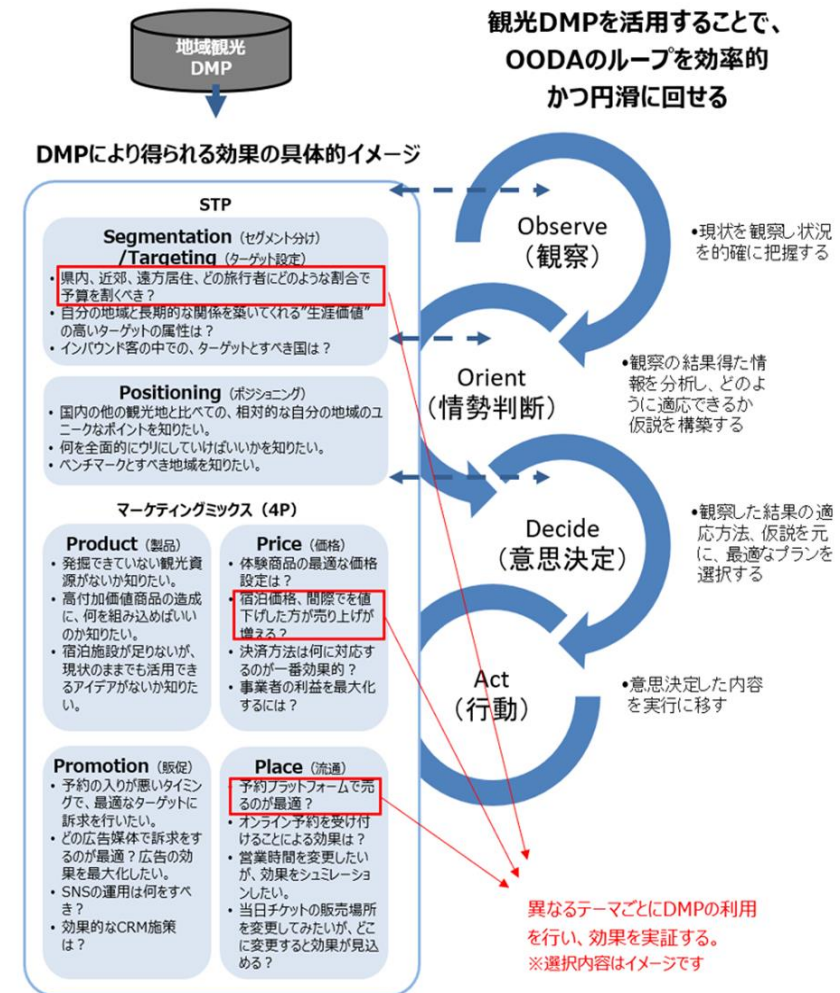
地域観光DMP

観光DMPを活用することで、OODAのループを効率的かつ円滑に回せる

DMPにより得られる効果の具体的イメージ

STP

Segmentation（セグメント分け）/Targeting（ターゲット設定）
• 県内、近郊、遠方居住、どの旅行者にどのような割合で予算を割くべき？
• 自分の地域と長期的な関係を築いてくれる"生涯価値"の高いターゲットの属性は？
• インバウンド客の中での、ターゲットとすべき国は？

Positioning（ポジショニング）
• 国内の他の観光地と比べての、相対的な自分の地域のユニークなポイントを知りたい。
• 何を全面的にウリにしていけばいいかを知りたい。
• ベンチマークとすべき地域を知りたい。

マーケティングミックス（4P）

Product（製品）
• 発掘できていない観光資源がないか知りたい。
• 高付加価値商品の造成に、何を組み込めばいいのか知りたい。
• 宿泊施設が足りないが、現状のままでも活用できるアイデアがないか知りたい。

Price（価格）
• 体験商品の最適な価格設定は？
• 宿泊価格、間際でを値下げした方が売り上げが増える？
• 決済方法は何に対応するのが一番効果的？
• 事業者の利益を最大化するには？

Promotion（販促）
• 予約の入りが悪いタイミングで、最適なターゲットに訴求を行いたい。
• どの広告媒体で訴求をするのが最適？広告の効果を最大化したい。
• SNSの運用は何をすべき？
• 効果的なCRM施策は？

Place（流通）
• 予約プラットフォームで売るのが最適？
• オンライン予約を受け付けることによる効果は？
• 営業時間を変更したいが、効果をシュミレーションしたい。
• 当日チケットの販売場所を変更してみたいが、どこに変更すると効果が見込める？

Observe（観察）
•現状を観察し状況を的確に把握する

Orient（情勢判断）
•観察の結果得た情報を分析し、どのように適応できるか仮説を構築する

Decide（意思決定）
•観察した結果の適応方法、仮説を元に、最適なプランを選択する

Act（行動）
•意思決定した内容を実行に移す

異なるテーマごとにDMPの利用を行い、効果を実証する。
※選択内容はイメージです